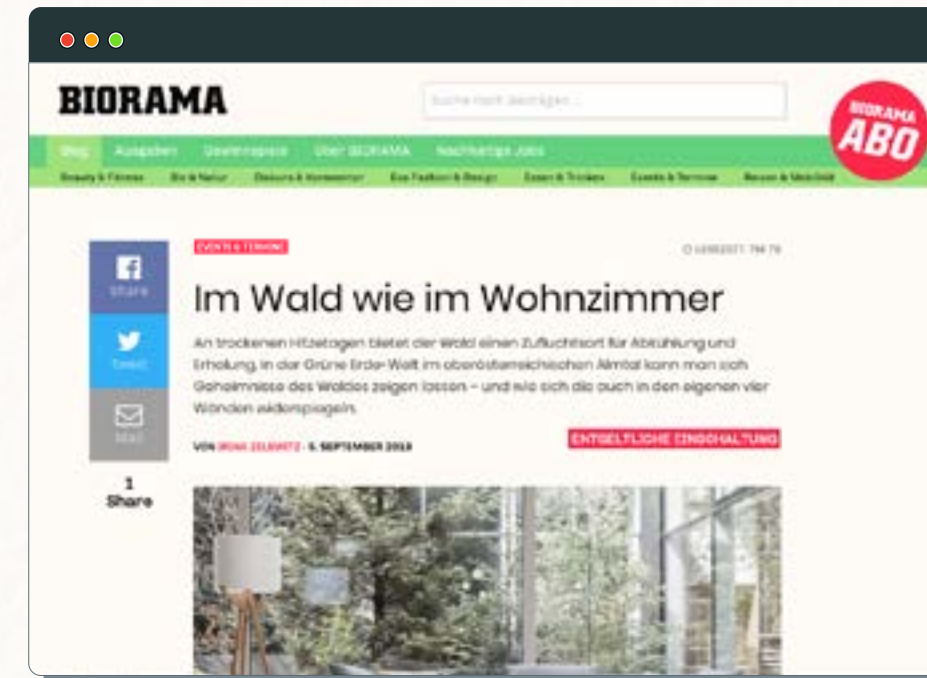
BIORAMA

Suche nach Beiträgen ...

BIORAMA ABO

Blog Ausgaben Gewinnspiele Über BIORAMA Nachhaltige Jobs

Beauty & Fitness Bio & Natur Dekore & Accessoires Eco Fashion & Design Essen & Trinken Events & Termine Reisen & Mobilität

EVENTS & TERMINE

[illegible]

Share

Tweet

Mail

1 Share

Im Wald wie im Wohnzimmer

An trockenen Hitzetagen bietet der Wald einen Zufluchtsort für Abkühlung und Erholung. In der Grüne Erde-Welt im oberösterreichischen Almtal kann man sich Geheimnisse des Waldes zeigen lassen – und wie sich die auch in den eigenen vier Wänden widerspiegeln.

VON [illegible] · 5. SEPTEMBER 2018

ENTGELTLICHE EINSCHALTUNG